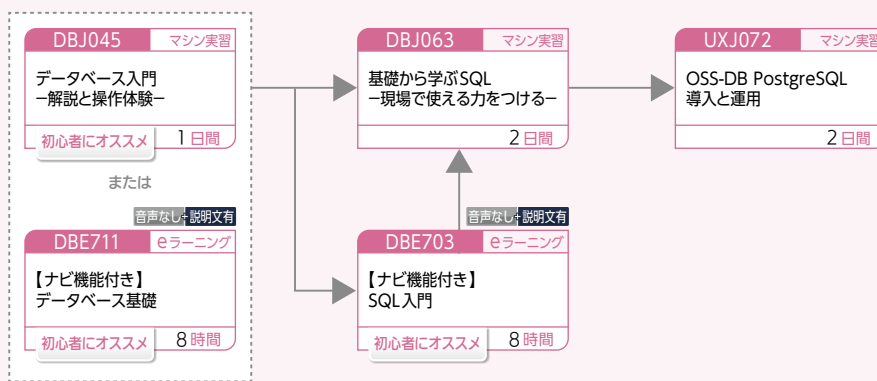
DBJ045 マシン実習
データベース入門
ー解説と操作体験ー
初心者にオススメ 1日間

または

音声なし 説明文有
DBE711 eラーニング
【ナビ機能付き】
データベース基礎
初心者にオススメ 8時間

DBJ063 マシン実習
基礎から学ぶSQL
ー現場で使える力をつけるー
2日間

音声なし 説明文有
DBE703 eラーニング
【ナビ機能付き】
SQL入門
初心者にオススメ 8時間

UXJ072 マシン実習
OSS-DB PostgreSQL
導入と運用
2日間